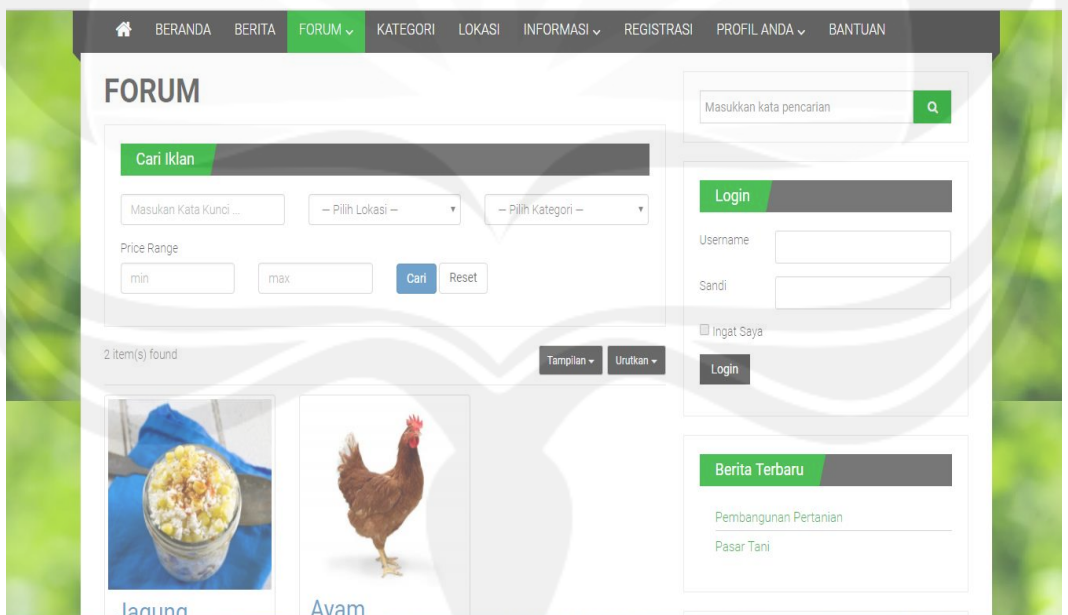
BERANDA BERITA FORUM KATEGORI LOKASI INFORMASI REGISTRASI PROFIL ANDA BANTUAN

FORUM

Cari Iklan

Masukan Kata Kunci ...

-- Pilih Lokasi --

-- Pilih Kategori --

Price Range

min

max

Cari

Reset

2 item(s) found

Tampilan

Urutkan

Jagung

Ayam

Masukkan kata pencarian

Login

Username

Sandi

Ingat Saya

Login

Berita Terbaru

Pembangunan Pertanian

Pasar Tani